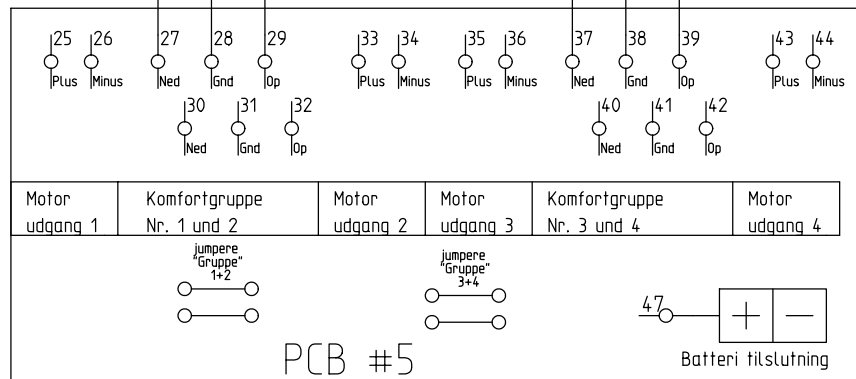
25 Plus
26 Minus
27 Ned
28 Gnd
29 Op
33 Plus
34 Minus
35 Plus
36 Minus
37 Ned
38 Gnd
39 Op
43 Plus
44 Minus

30 Ned
31 Gnd
32 Op
40 Ned
41 Gnd
42 Op

| Motor udgang 1 | Komfortgruppe Nr. 1 und 2 | Motor udgang 2 | Motor udgang 3 | Komfortgruppe Nr. 3 und 4 | Motor udgang 4 |
|---|---|---|---|---|---|

jumpere "Gruppe" 1+2

jumpere "Gruppe" 3+4

47

+ —

PCB #5

Batteri tilslutning